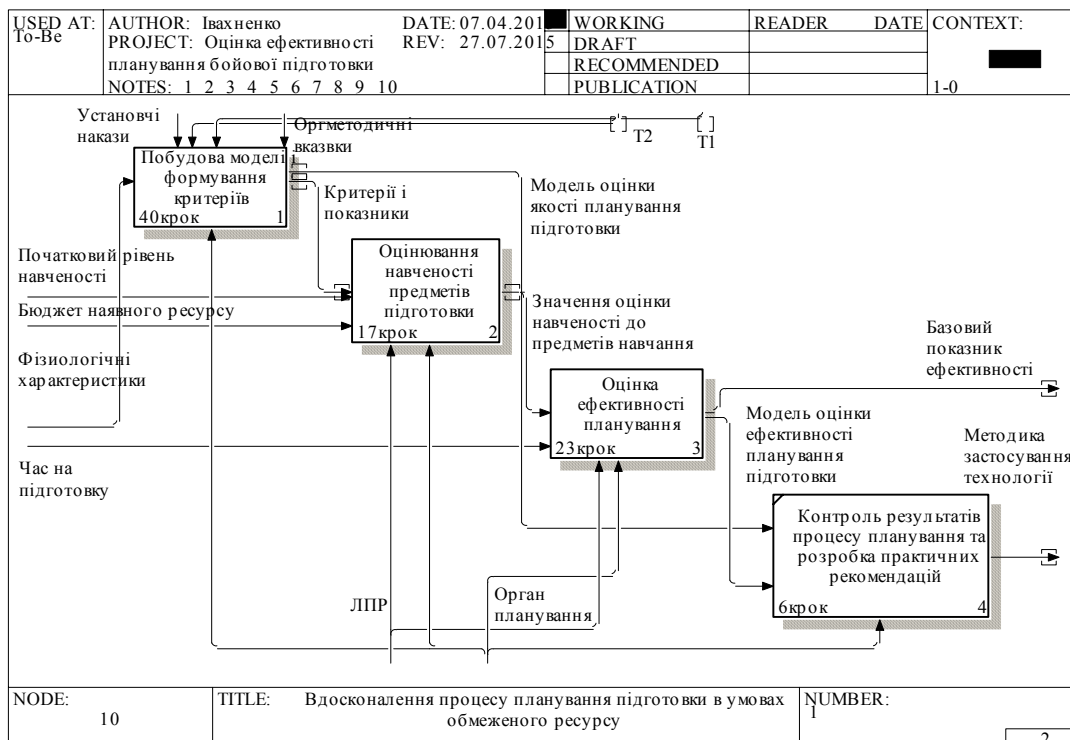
| USED AT: To-Be | AUTHOR: Івахненко PROJECT: Оцінка ефективності планування бойової підготовки NOTES: 1 2 3 4 5 6 7 8 9 10 | DATE: 07.04.201 REV: 27.07.2015 | WORKING DRAFT RECOMMENDED PUBLICATION | READER | DATE | CONTEXT: 1-0 |
|---|---|---|---|---|---|---|

Установчі накази

Оргметодичні вказівки

T2

T1

Побудова моделі формування критеріїв
40крок 1

Критерії і показники

Модель оцінки якості планування підготовки

Початковий рівень навченості

Оцінювання навченості предметів підготовки
17крок 2

Бюджет наявного ресурсу

Значення оцінки навченості до предметів навчання

Фізіологічні характеристики

Базовий показник ефективності

Оцінка ефективності планування
23крок 3

Модель оцінки ефективності планування підготовки

Методика застосування технології

Час на підготовку

Контроль результатів процесу планування та розробка практичних рекомендацій
6крок 4

ЛПР

Орган планування

| NODE: 10 | TITLE: Вдосконалення процесу планування підготовки в умовах обмеженого ресурсу | NUMBER: 1 |
|---|---|---|

2